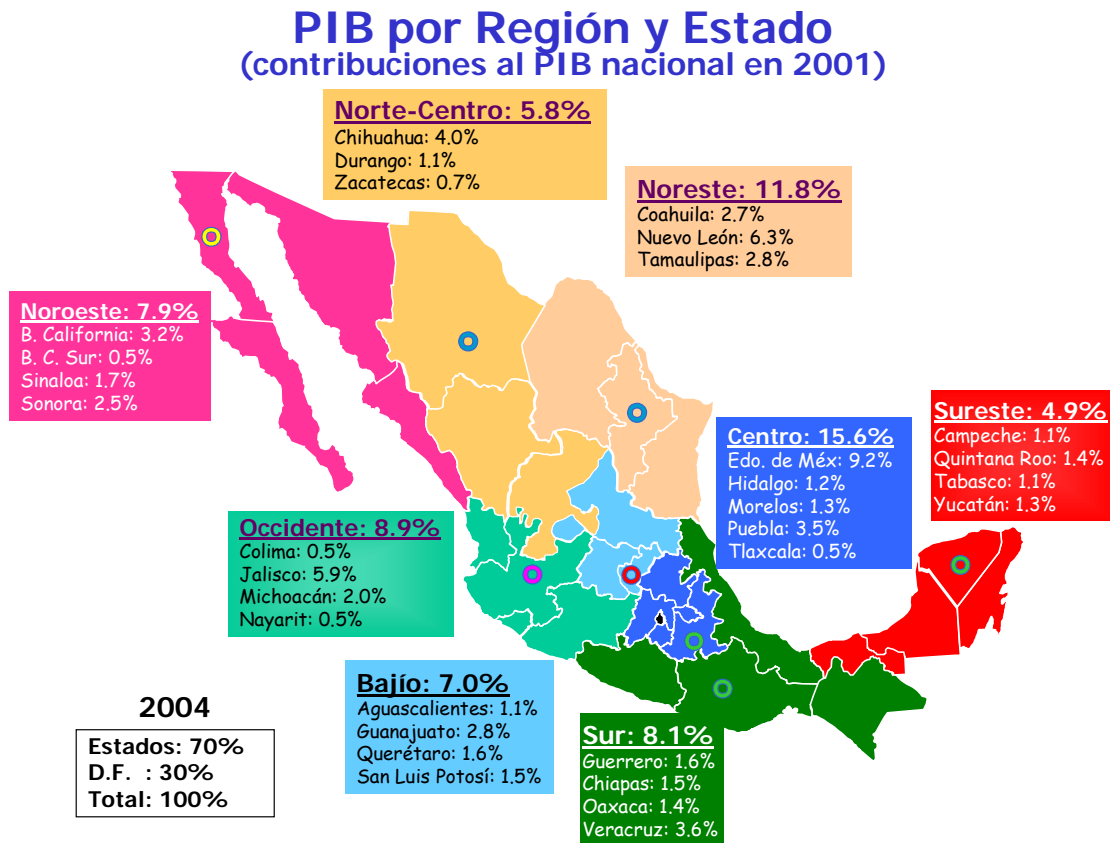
PIB por Región y Estado
(contribuciones al PIB nacional en 2001)

Norte-Centro: 5.8%
Chihuahua: 4.0%
Durango: 1.1%
Zacatecas: 0.7%

Noreste: 11.8%
Coahuila: 2.7%
Nuevo León: 6.3%
Tamaulipas: 2.8%

Noroeste: 7.9%
B. California: 3.2%
B. C. Sur: 0.5%
Sinaloa: 1.7%
Sonora: 2.5%

Sureste: 4.9%
Campeche: 1.1%
Quintana Roo: 1.4%
Tabasco: 1.1%
Yucatán: 1.3%

Centro: 15.6%
Edo. de Méx: 9.2%
Hidalgo: 1.2%
Morelos: 1.3%
Puebla: 3.5%
Tlaxcala: 0.5%

Occidente: 8.9%
Colima: 0.5%
Jalisco: 5.9%
Michoacán: 2.0%
Nayarit: 0.5%

Bajío: 7.0%
Aguascalientes: 1.1%
Guanajuato: 2.8%
Querétaro: 1.6%
San Luis Potosí: 1.5%

Sur: 8.1%
Guerrero: 1.6%
Chiapas: 1.5%
Oaxaca: 1.4%
Veracruz: 3.6%

2004
Estados: 70%
D.F. : 30%
Total: 100%